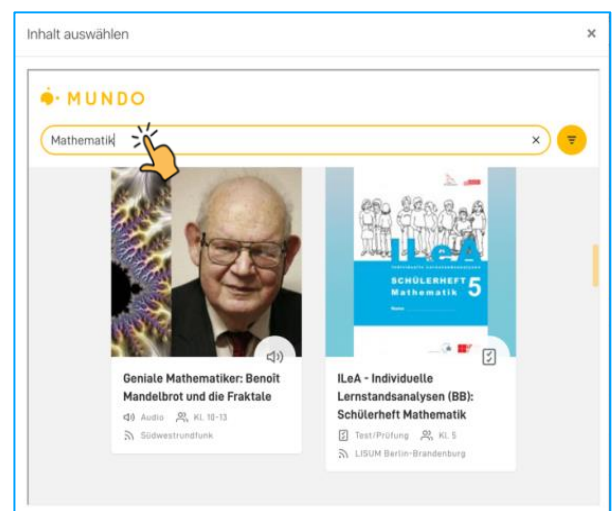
Inhalt auswählen

×

MUNDO

Mathematik

×

ILeA
SCHÜLERHEFT 5
Mathematik

Geniale Mathematiker: Benoît Mandelbrot und die Fraktale

Audio Kl. 10-13

Südwestrundfunk

ILeA - Individuelle Lernstandsanalysen (BB): Schülerheft Mathematik

Test/Prüfung Kl. 5

LISUM Berlin-Brandenburg